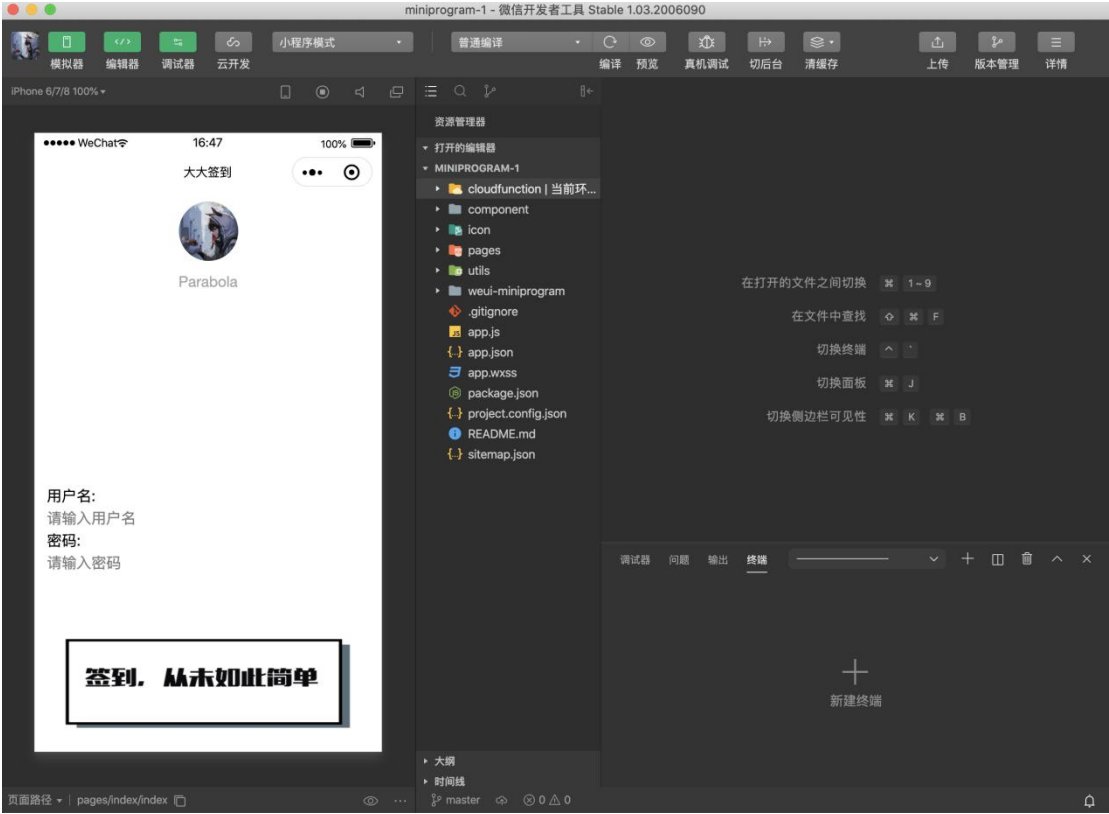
miniprogram-1 - 微信开发者工具 Stable 1.03.2006090

模拟器 编辑器 调试器 云开发 小程序模式 普通编译 编译 预览 真机调试 切后台 清缓存 上传 版本管理 详情

iPhone 6/7/8 100%

●●●●● WeChat 16:47 100%

大大签到

Parabola

用户名:
请输入用户名
密码:
请输入密码

签到，从未如此简单

资源管理器
打开的编辑器
MINIPROGRAM-1
cloudfunction | 当前环...
component
icon
pages
utils
weui-miniprogram
.gitignore
app.js
app.json
app.wxss
package.json
project.config.json
README.md
sitemap.json

大纲
时间线

在打开的文件之间切换 ⌘ 1 ~ 9
在文件中查找 ⇧ ⌘ F
切换终端 ^ `
切换面板 ⌘ J
切换侧边栏可见性 ⌘ K ⌘ B

调试器 问题 输出 终端

新建终端

页面路径 | pages/index/index

master ⊗ 0 ⚠ 0